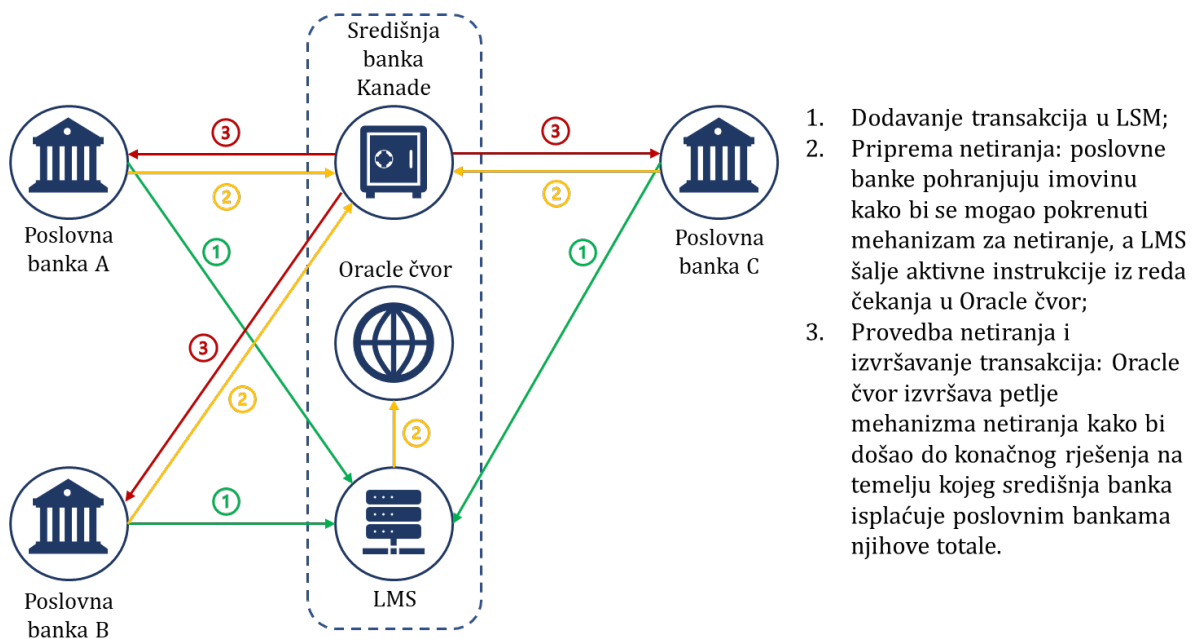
Središnja banka Kanade

Poslovna banka A

Poslovna banka C

Oracle čvor

Poslovna banka B

LMS

3
2
1
3
2
1
3
2
2
1

1. Dodavanje transakcija u LSM;
2. Priprema netiranja: poslovne banke pohranjuju imovinu kako bi se mogao pokrenuti mehanizam za netiranje, a LMS šalje aktivne instrukcije iz reda čekanja u Oracle čvor;
3. Provedba netiranja i izvršavanje transakcija: Oracle čvor izvršava petlje mehanizma netiranja kako bi došao do konačnog rješenja na temelju kojeg središnja banka isplaćuje poslovnim bankama njihove totale.